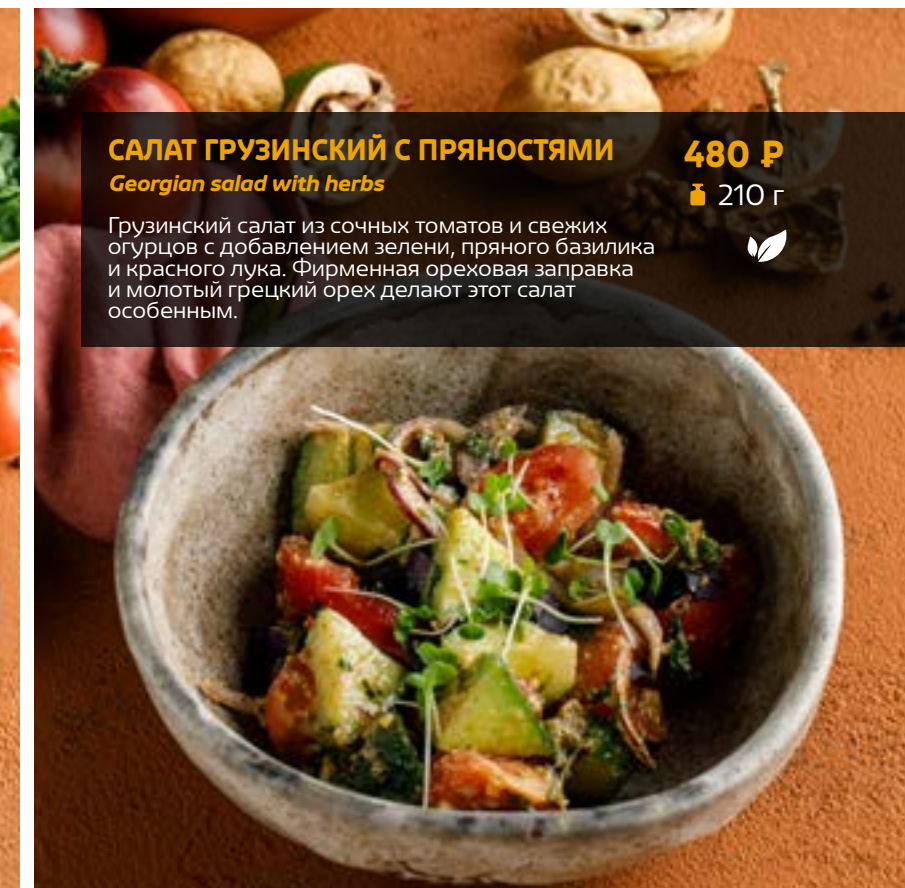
САЛАТ ГРУЗИНСКИЙ С ПРЯНОСТЯМИ
Georgian salad with herbs

480 ₽
210 г

Грузинский салат из сочных томатов и свежих огурцов с добавлением зелени, пряного базилика и красного лука. Фирменная ореховая заправка и молотый грецкий орех делают этот салат особенным.